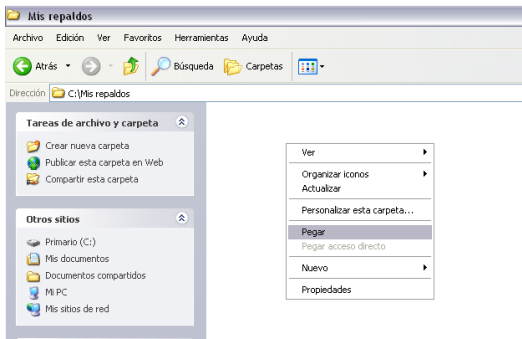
Mis repaldos

Archivo Edición Ver Favoritos Herramientas Ayuda

Atrás Búsqueda Carpetas

Dirección C:\Mis repaldos

Tareas de archivo y carpeta

Crear nueva carpeta
Publicar esta carpeta en Web
Compartir esta carpeta

Otros sitios

Primario (C:)
Mis documentos
Documentos compartidos
Mi PC
Mis sitios de red

Ver
Organizar iconos
Actualizar
Personalizar esta carpeta...
Pegar
Pegar acceso directo
Nuevo
Propiedades